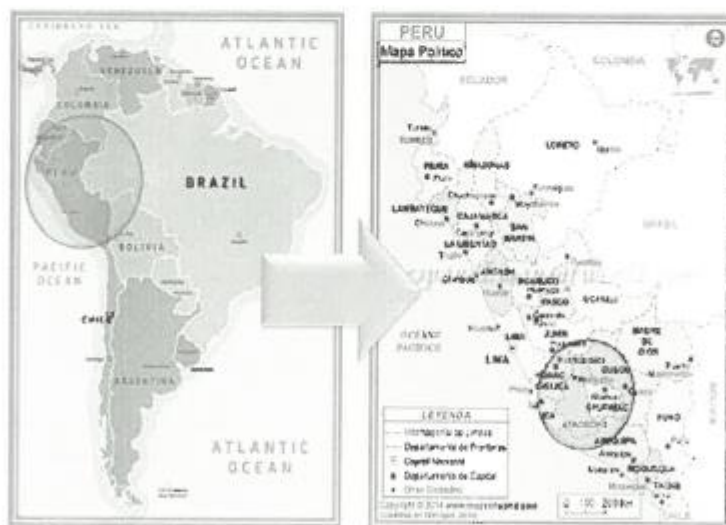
CARIBBEAN SEA

ATLANTIC OCEAN

VENEZUELA

COLOMBIA

PERU

BRAZIL

BOLIVIA

PACIFIC OCEAN

CHILE

ARGENTINA

ATLANTIC OCEAN

PERU
Mapa Politico

ECUADOR

COLOMBIA

LORETO

TUMBES

PIURA

AMAZONAS

LAMBAYEQUE

CAJAMARCA

SAN MARTIN

LA LIBERTAD

ANCASH

HUANUCO

PASCO

UCAYALI

OCEANO PACIFICO

LIMA

JUNIN

MADRE DE DIOS

CUSCO

HUANCAVELICA

AYACUCHO

APURIMAC

ICA

AREQUIPA

PUNO

MOQUEGUA

TACNA

BRASIL

LEYENDA

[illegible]

Departamento de Fronteras

Capital Nacional

Departamento de Capital

Otras Ciudades

Copyright © 2014 www.mapsofworld.com

0 100 200km